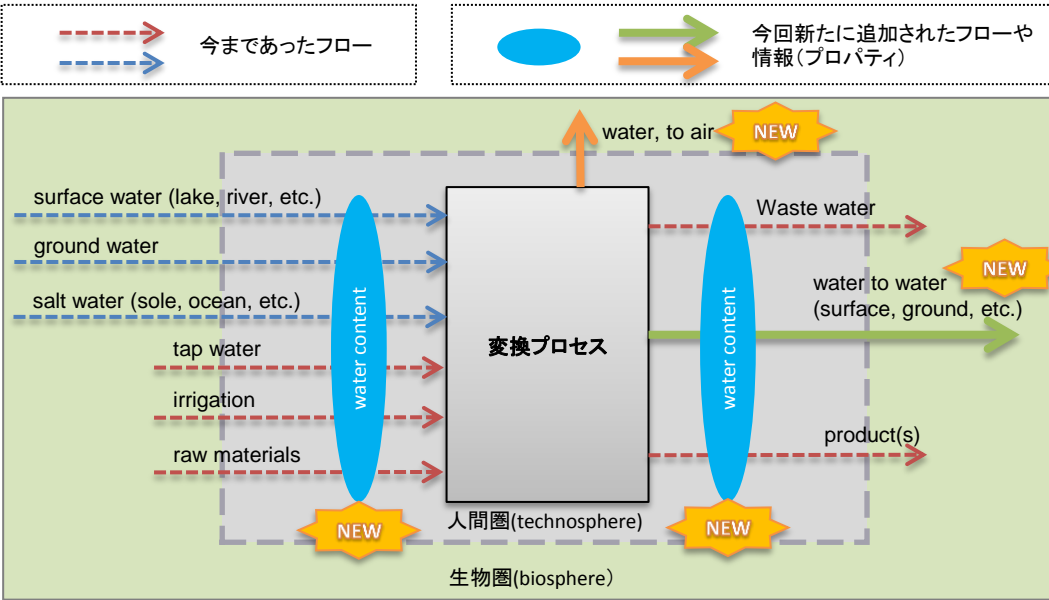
今まであったフロー

今回新たに追加されたフローや情報（プロパティ）

water, to air

NEW

surface water (lake, river, etc.)

ground water

salt water (sole, ocean, etc.)

tap water

irrigation

raw materials

water content

変換プロセス

Waste water

NEW

water to water (surface, ground, etc.)

water content

product(s)

NEW

人間圏(technosphere)

NEW

生物圏(biosphere）